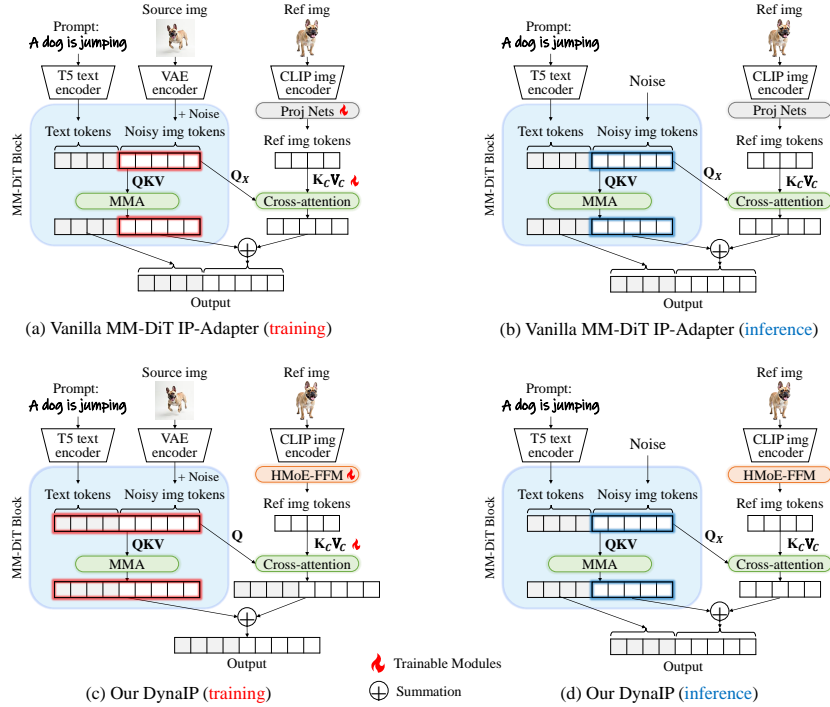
Prompt:
A dog is jumping

Source img

Ref img

T5 text encoder

VAE encoder

CLIP img encoder

+ Noise

Proj Nets

MM-DiT Block

Text tokens

Noisy img tokens

Ref img tokens

QKV

$\mathbf{Q}_X$

$\mathbf{K}_C\mathbf{V}_C$

MMA

Cross-attention

Output

(a) Vanilla MM-DiT IP-Adapter (training)

Prompt:
A dog is jumping

Ref img

T5 text encoder

Noise

CLIP img encoder

Proj Nets

MM-DiT Block

Text tokens

Noisy img tokens

Ref img tokens

QKV

$\mathbf{Q}_X$

$\mathbf{K}_C\mathbf{V}_C$

MMA

Cross-attention

Output

(b) Vanilla MM-DiT IP-Adapter (inference)

Prompt:
A dog is jumping

Source img

Ref img

T5 text encoder

VAE encoder

CLIP img encoder

+ Noise

HMoE-FFM

MM-DiT Block

Text tokens

Noisy img tokens

Ref img tokens

QKV

Q

$\mathbf{K}_C\mathbf{V}_C$

MMA

Cross-attention

Output

(c) Our DynaIP (training)

Trainable Modules

Summation

Prompt:
A dog is jumping

Ref img

T5 text encoder

Noise

CLIP img encoder

HMoE-FFM

MM-DiT Block

Text tokens

Noisy img tokens

Ref img tokens

QKV

$\mathbf{Q}_X$

$\mathbf{K}_C\mathbf{V}_C$

MMA

Cross-attention

Output

(d) Our DynaIP (inference)